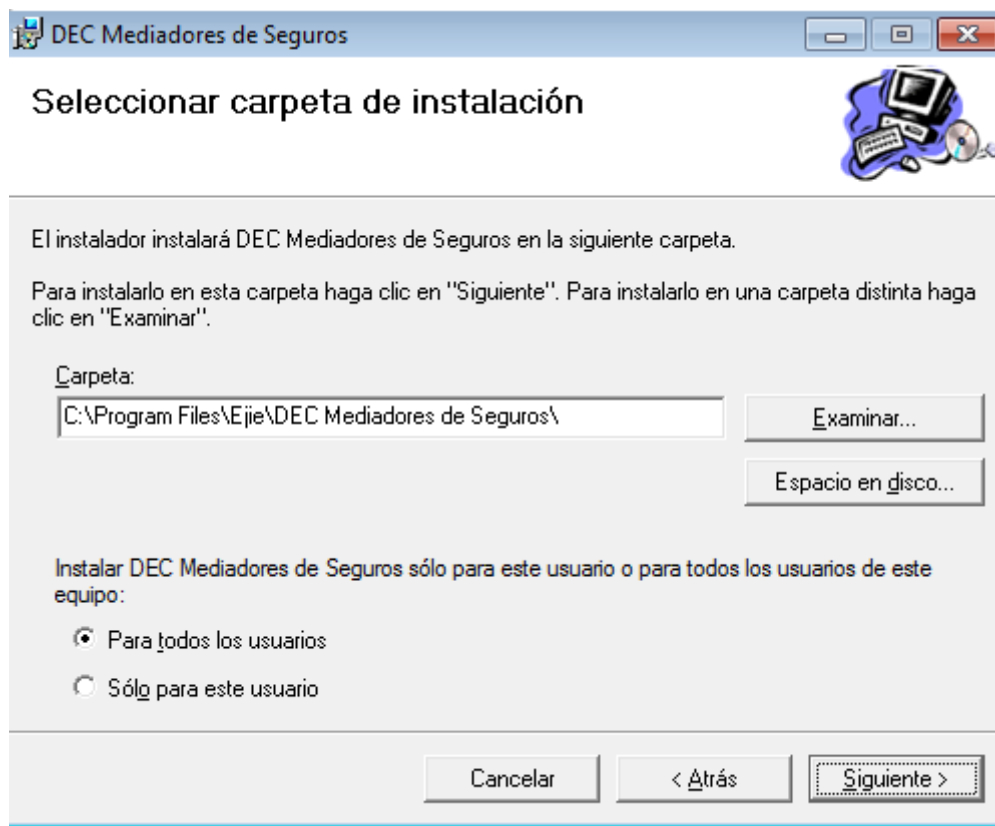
DEC Mediadores de Seguros

Seleccionar carpeta de instalación

El instalador instalará DEC Mediadores de Seguros en la siguiente carpeta.

Para instalarlo en esta carpeta haga clic en "Siguiente". Para instalarlo en una carpeta distinta haga clic en "Examinar".

Carpeta:

C:\Program Files\Ejie\DEC Mediadores de Seguros\

Examinar...

Espacio en disco...

Instalar DEC Mediadores de Seguros sólo para este usuario o para todos los usuarios de este equipo:

Para todos los usuarios

Sólo para este usuario

Cancelar

< Atrás

Siguiente >